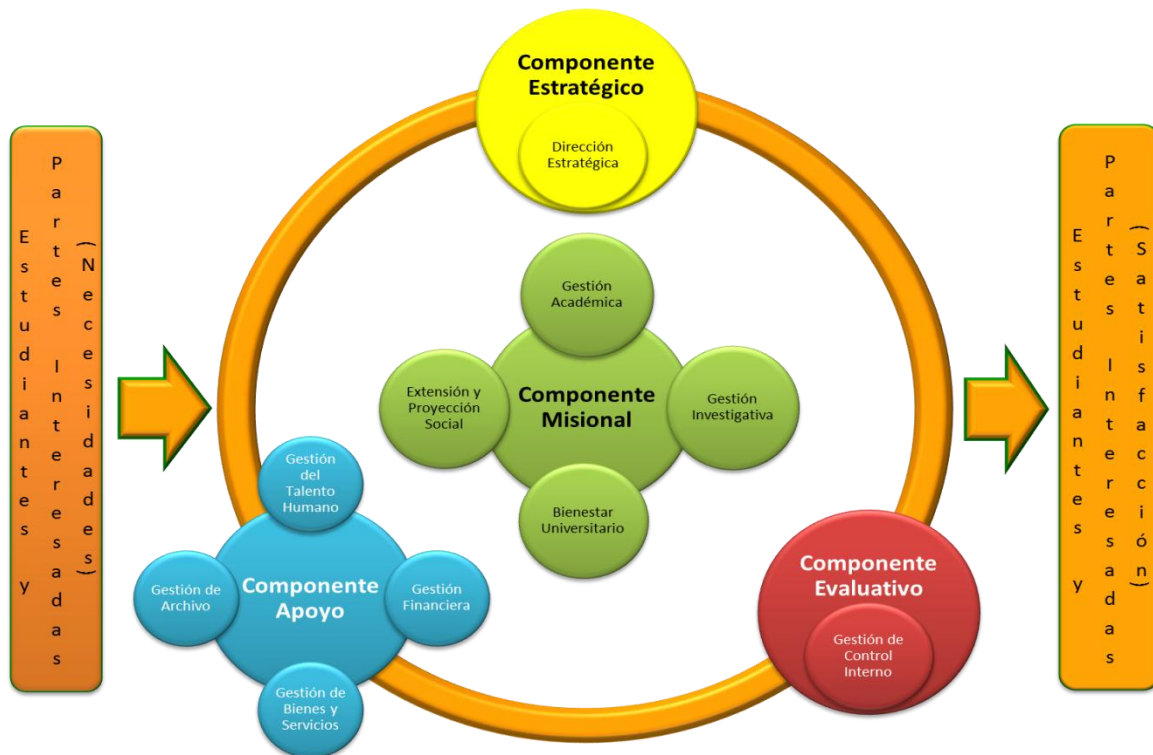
Estudiantes y Partes Interesadas (Necesidades)

Componente Estratégico

Dirección Estratégica

Gestión Académica

Extensión y Proyección Social

Componente Misional

Gestión Investigativa

Bienestar Universitario

Gestión del Talento Humano

Gestión de Archivo

Componente Apoyo

Gestión Financiera

Gestión de Bienes y Servicios

Componente Evaluativo

Gestión de Control Interno

Estudiantes y Partes Interesadas (Satisfacción)